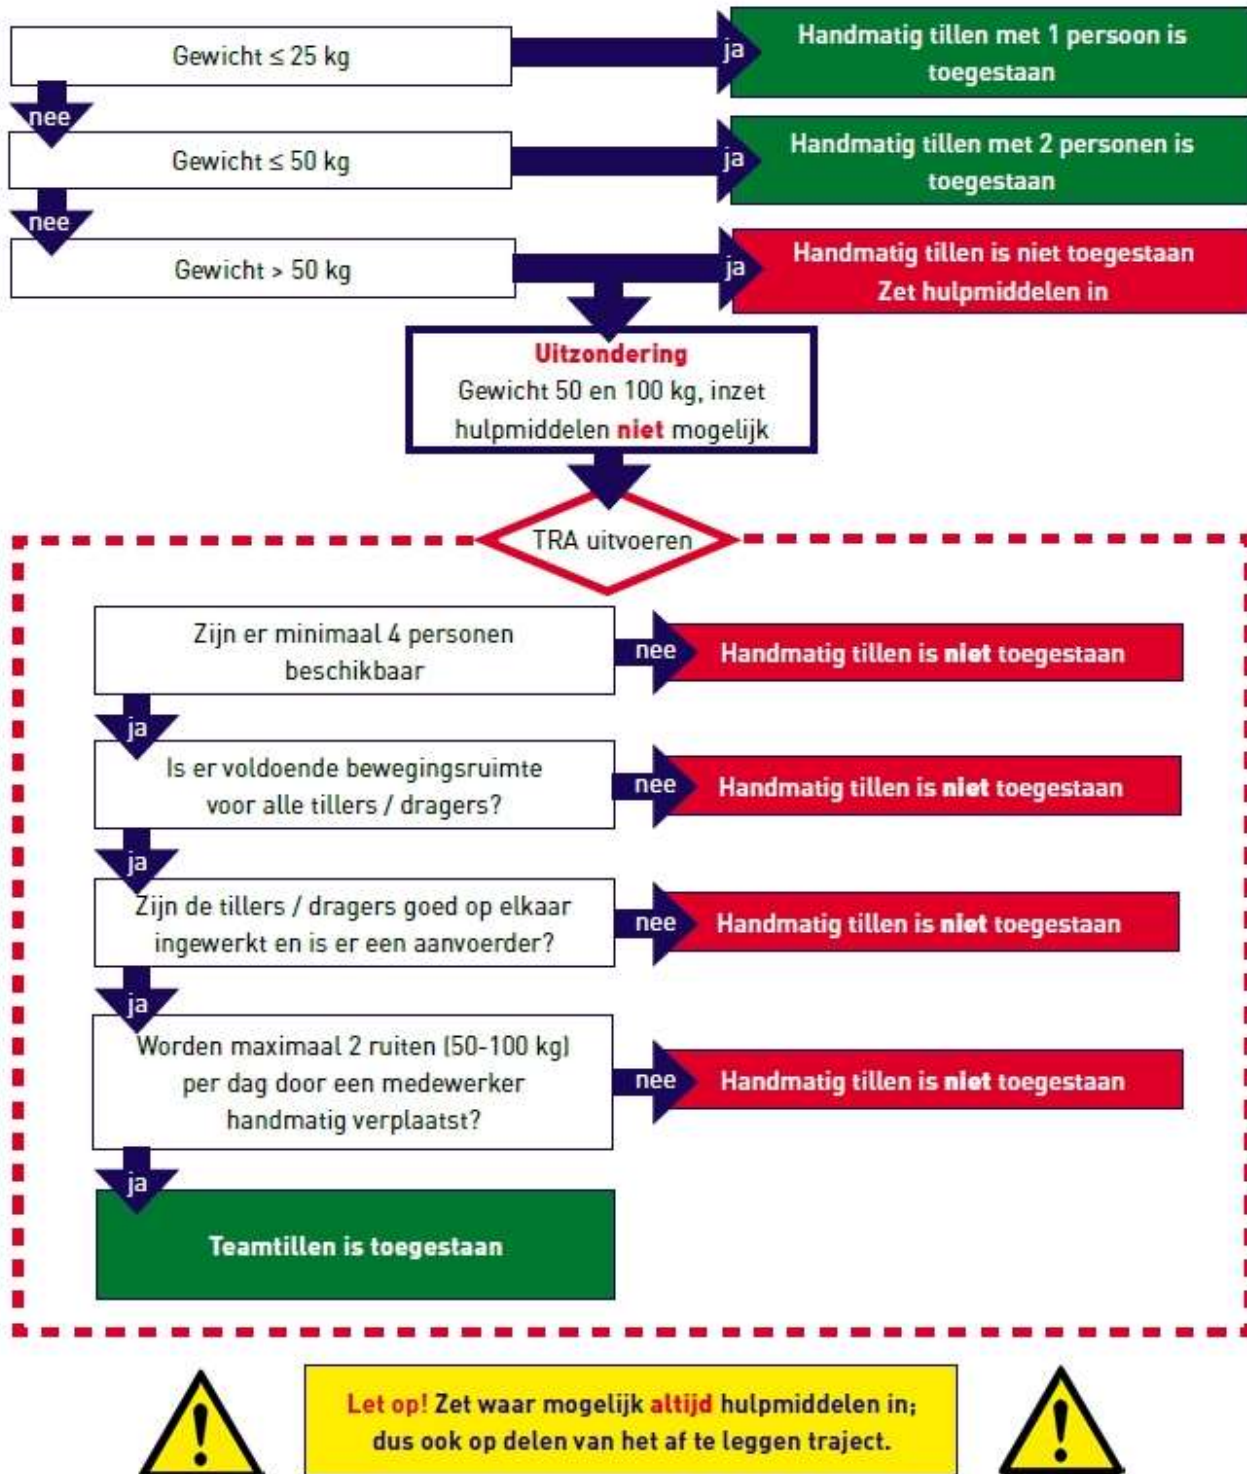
Gewicht $\leq$ 25 kg

ja

Handmatig tillen met 1 persoon is toegestaan

nee

Gewicht $\leq$ 50 kg

ja

Handmatig tillen met 2 personen is toegestaan

nee

Gewicht > 50 kg

ja

Handmatig tillen is niet toegestaan Zet hulpmiddelen in

Uitzondering
Gewicht 50 en 100 kg, inzet hulpmiddelen niet mogelijk

TRA uitvoeren

Zijn er minimaal 4 personen beschikbaar

nee

Handmatig tillen is niet toegestaan

ja

Is er voldoende bewegingsruimte voor alle tillers / dragers?

nee

Handmatig tillen is niet toegestaan

ja

Zijn de tillers / dragers goed op elkaar ingewerkt en is er een aanvoerder?

nee

Handmatig tillen is niet toegestaan

ja

Worden maximaal 2 ruiten (50-100 kg) per dag door een medewerker handmatig verplaatst?

nee

Handmatig tillen is niet toegestaan

ja

Teamtillen is toegestaan

Let op! Zet waar mogelijk altijd hulpmiddelen in; dus ook op delen van het af te leggen traject.